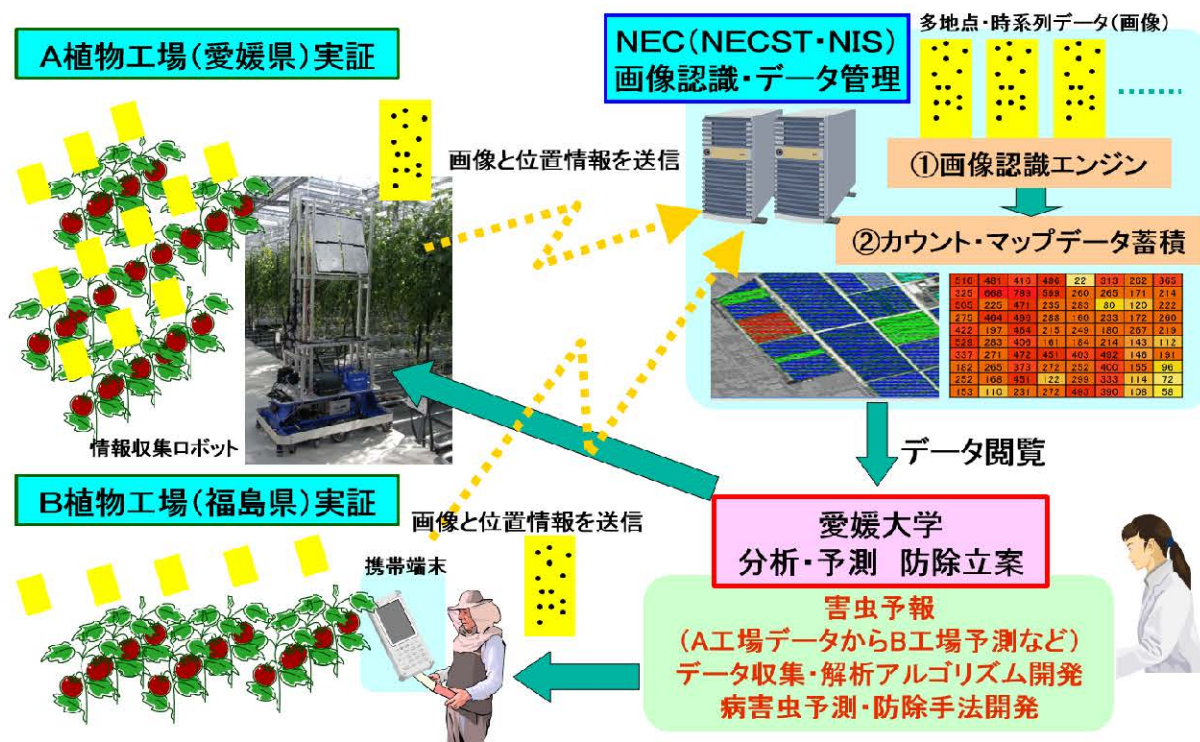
A植物工場(愛媛県)実証

画像と位置情報を送信

NEC(NECST・NIS)
画像認識・データ管理

多地点・時系列データ(画像)

①画像認識エンジン

②カウント・マップデータ蓄積

| 516 | 481 | 416 | 486 | 22 | 313 | 202 | 365 |
|---|---|---|---|---|---|---|---|
| 225 | 906 | 789 | 599 | 260 | 265 | 171 | 214 |
| 505 | 225 | 471 | 235 | 283 | 80 | 120 | 222 |
| 275 | 404 | 498 | 288 | 160 | 233 | 172 | 280 |
| 422 | 197 | 464 | 215 | 249 | 180 | 267 | 219 |
| 528 | 283 | 406 | 161 | 164 | 214 | 143 | 112 |
| 337 | 271 | 472 | 451 | 403 | 492 | 148 | 191 |
| 182 | 265 | 373 | 272 | 252 | 400 | 155 | 96 |
| 252 | 168 | 451 | 122 | 299 | 333 | 114 | 72 |
| 153 | 110 | 231 | 272 | 483 | 390 | 106 | 58 |

情報収集ロボット

データ閲覧

B植物工場(福島県)実証

画像と位置情報を送信

携帯端末

愛媛大学
分析・予測 防除立案

害虫予報
(A工場データからB工場予測など)
データ収集・解析アルゴリズム開発
病害虫予測・防除手法開発